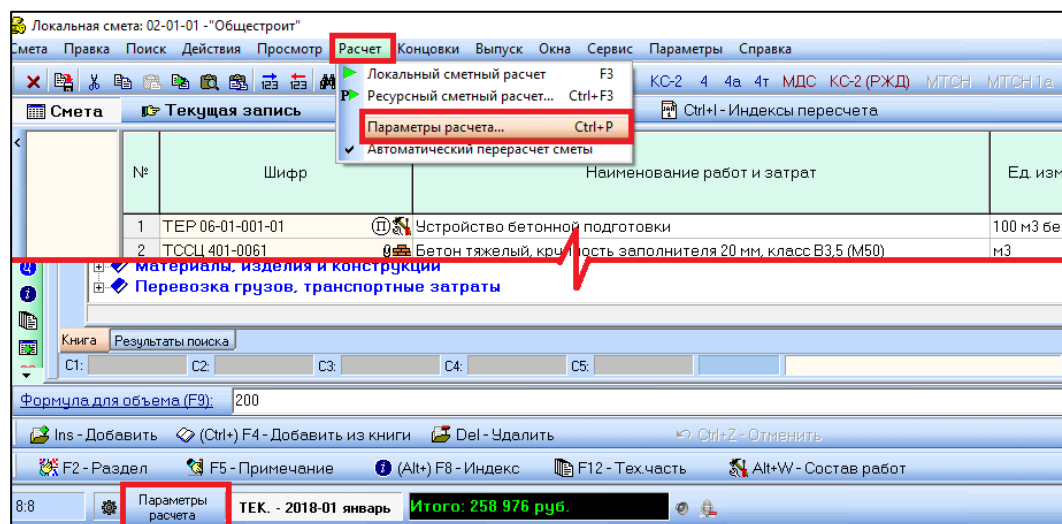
Локальная смета: 02-01-01 - "Общестроит"

Смета Правка Поиск Действия Просмотр Расчет Концовки Выпуск Окна Сервис Параметры Справка

Локальный сметный расчет F3
Ресурсный сметный расчет... Ctrl+F3
Параметры расчета... Ctrl+P
Автоматический перерасчет сметы

КС-2 4 4а 4т МДС КС-2 (РЖД) МТСН МТСН 1а

Смета Текущая запись

Ctrl+I - Индексы пересчета

| № | Шифр | Наименование работ и затрат | Ед. изм |
|---|---|---|---|
| 1 | ТЕР 06-01-001-01 | Устройство бетонной подготовки | 100 м3 бе |
| 2 | ТССЦ 401-0061 | Бетон тяжелый, крупность заполнителя 20 мм, класс В3,5 (М50) | м3 |

Материалы, изделия и конструкции
Перевозка грузов, транспортные затраты

Книга Результаты поиска

С1: С2: С3: С4: С5:

Формула для объема (F9): 200

Ins - Добавить (Ctrl+) F4 - Добавить из книги Del - Удалить Ctrl+Z - Отменить

F2 - Раздел F5 - Примечание (Alt+) F8 - Индекс F12 - Тех.часть Alt+W - Состав работ

8:8 Параметры расчета ТЕК. - 2018-01 январь Итого: 258 976 руб.